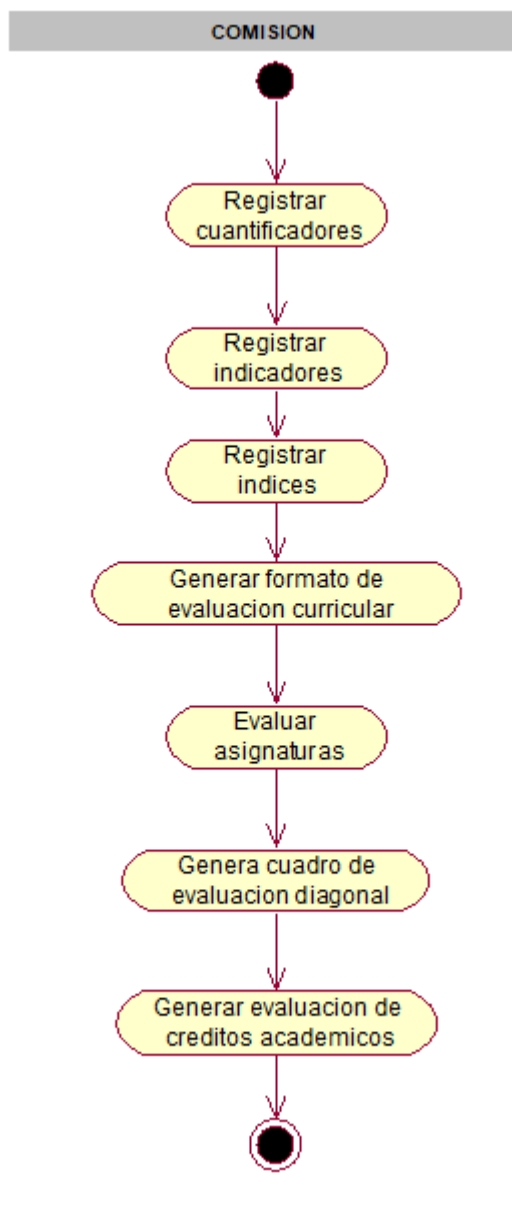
COMISION

Registrar cuantificadores

Registrar indicadores

Registrar indices

Generar formato de evaluacion curricular

Evaluar asignaturas

Genera cuadro de evaluacion diagonal

Generar evaluacion de creditos academicos